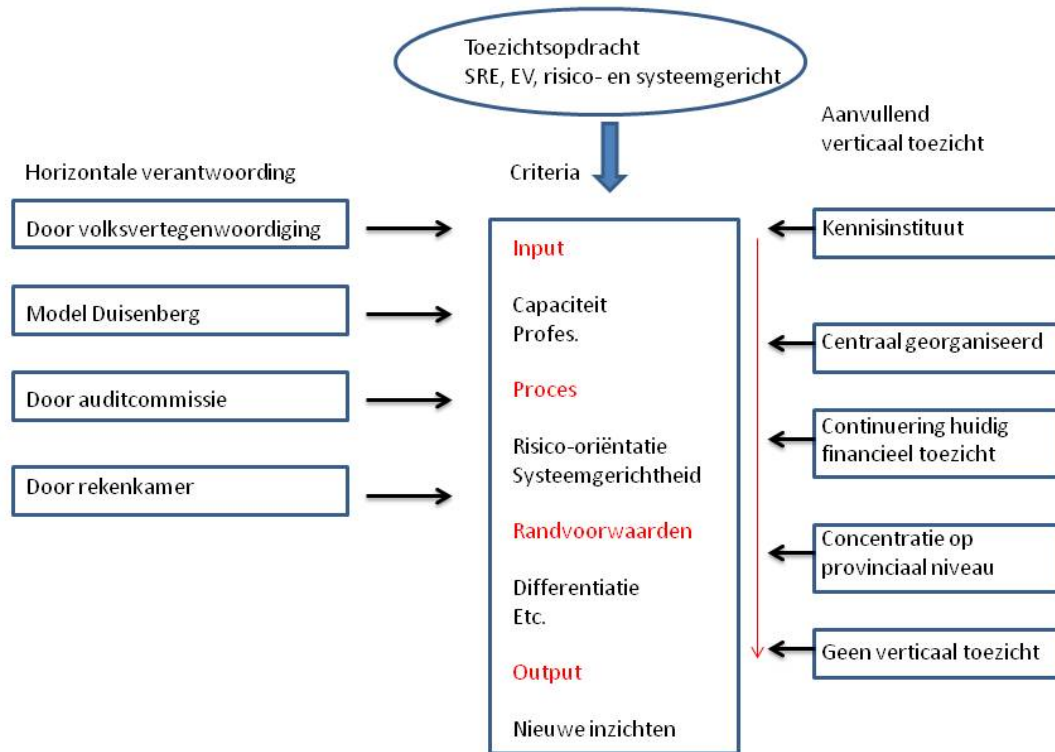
Toezichtsopdracht
SRE, EV, risico- en systeemgericht

Horizontale verantwoording

Criteria

Aanvullend
verticaal toezicht

Door volksvertegenwoordiging

Model Duisenberg

Door auditcommissie

Door rekenkamer

Input

Capaciteit
Profes.

Proces

Risico-oriëntatie
Systeemgerichtheid

Randvoorwaarden

Differentiatie
Etc.

Output

Nieuwe inzichten

Kennisinstituut

Centraal georganiseerd

Continuering huidig financieel toezicht

Concentratie op provinciaal niveau

Geen verticaal toezicht